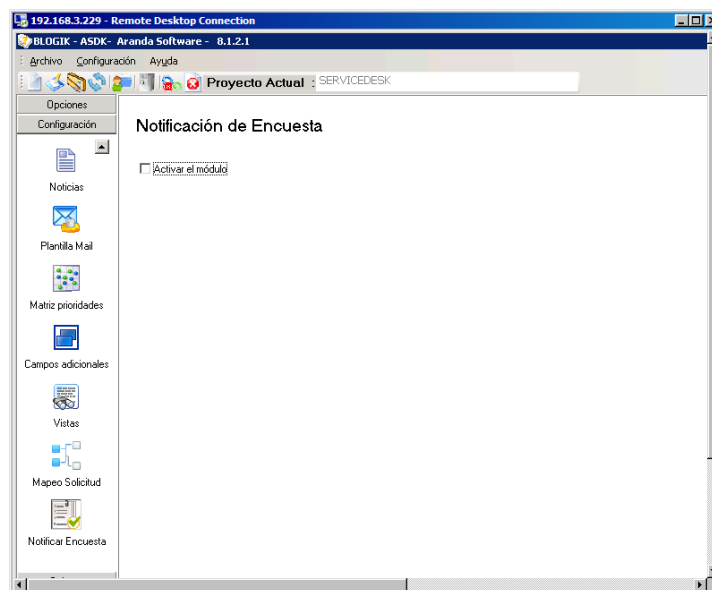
192.168.3.229 - Remote Desktop Connection

BLOGIK - ASDK- Aranda Software - 8.1.2.1

Archivo Configuración Ayuda

Proyecto Actual : SERVICEDESK

Opciones

Configuración

Noticias

Plantilla Mail

Matriz prioridades

Campos adicionales

Vistas

Mapeo Solicitud

Notificar Encuesta

Notificación de Encuesta

Activar el módulo